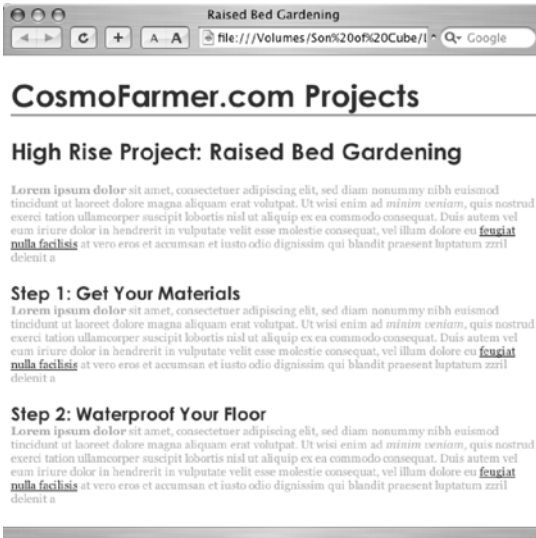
Raised Bed Gardening

C + A A file:///Volumes/Son%20of%20Cube/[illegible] Q- Google

CosmoFarmer.com Projects

High Rise Project: Raised Bed Gardening

Lorem ipsum dolor sit amet, consectetuer adipiscing elit, sed diam nonummy nibh euismod tincidunt ut laoreet dolore magna aliquam erat volutpat. Ut wisi enim ad minim veniam, quis nostrud exerci tation ullamcorper suscipit lobortis nisl ut aliquip ex ea commodo consequat. Duis autem vel eum iriure dolor in hendrerit in vulputate velit esse molestie consequat, vel illum dolore eu feugiat nulla facilisis at vero eros et accumsan et iusto odio dignissim qui blandit praesent luptatum zzril delenit a

Step 1: Get Your Materials

Lorem ipsum dolor sit amet, consectetuer adipiscing elit, sed diam nonummy nibh euismod tincidunt ut laoreet dolore magna aliquam erat volutpat. Ut wisi enim ad minim veniam, quis nostrud exerci tation ullamcorper suscipit lobortis nisl ut aliquip ex ea commodo consequat. Duis autem vel eum iriure dolor in hendrerit in vulputate velit esse molestie consequat, vel illum dolore eu feugiat nulla facilisis at vero eros et accumsan et iusto odio dignissim qui blandit praesent luptatum zzril delenit a

Step 2: Waterproof Your Floor

Lorem ipsum dolor sit amet, consectetuer adipiscing elit, sed diam nonummy nibh euismod tincidunt ut laoreet dolore magna aliquam erat volutpat. Ut wisi enim ad minim veniam, quis nostrud exerci tation ullamcorper suscipit lobortis nisl ut aliquip ex ea commodo consequat. Duis autem vel eum iriure dolor in hendrerit in vulputate velit esse molestie consequat, vel illum dolore eu feugiat nulla facilisis at vero eros et accumsan et iusto odio dignissim qui blandit praesent luptatum zzril delenit a